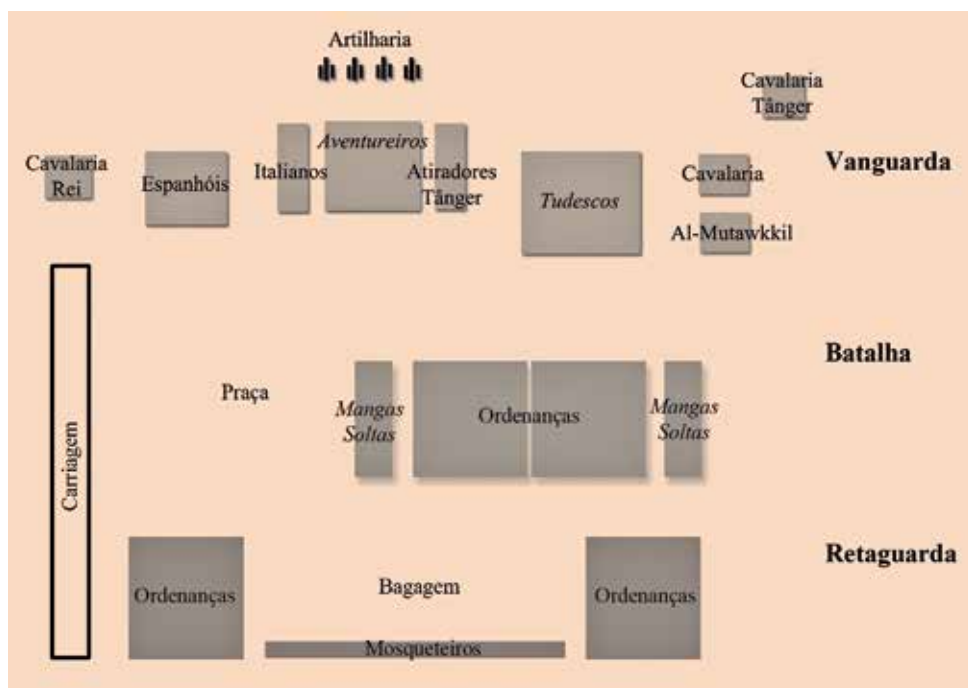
Artilharia

Cavalaria Tânger

Cavalaria Rei

Espanhóis

Italianos

Aventureiros

Atiradores Tânger

Tudescos

Cavalaria

Al-Mutawkkil

Vanguarda

Carriagem

Batalha

Praça

Mangas Soltas

Ordenanças

Mangas Soltas

Retaguarda

Ordenanças

Bagagem

Ordenanças

Mosqueteiros